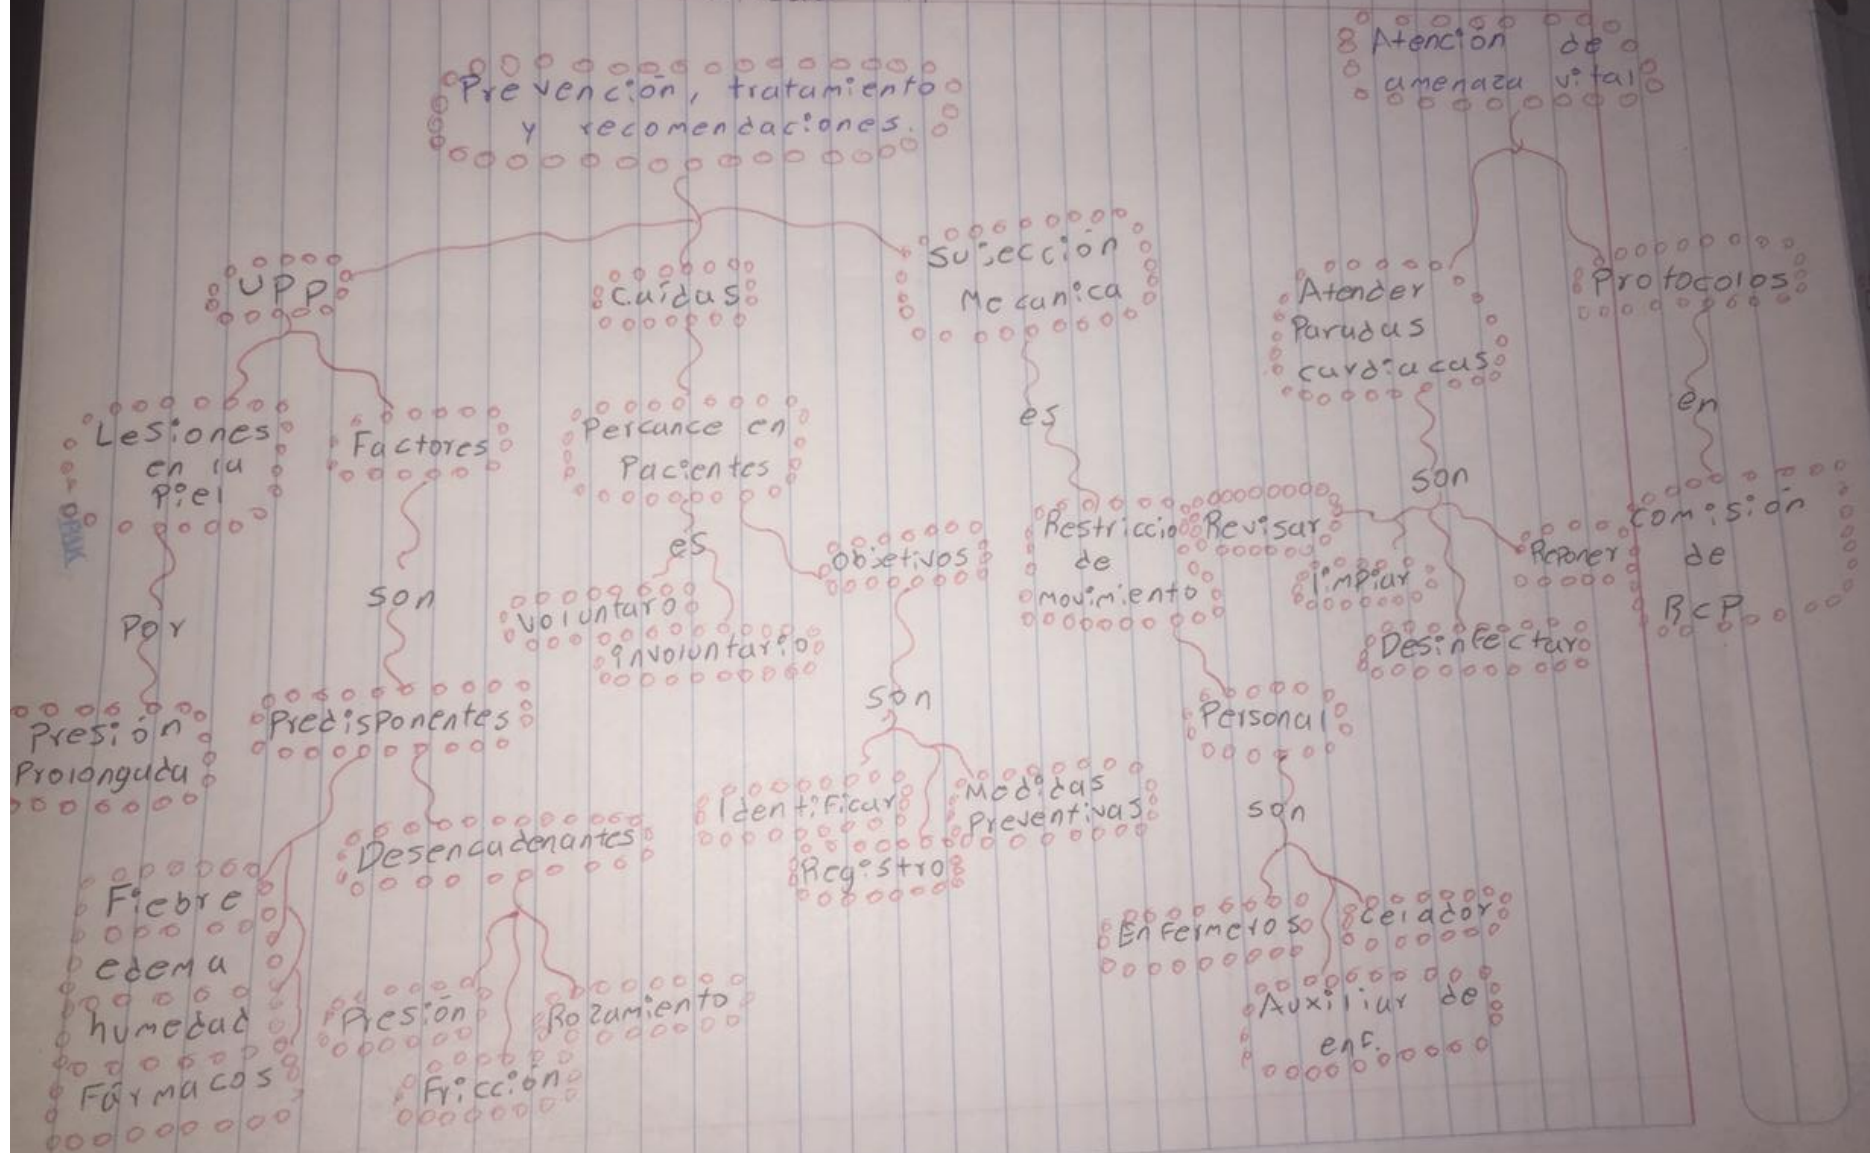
Prevención, tratamiento y recomendaciones.

Atención de amenaza vital

UPP

Cuidas

Sujección Mecanica

Atender Paradas cardiacas

Protocolos

Lesiones en la Piel

Factores

Percance en Pacientes

es

en

son

Comisión de RCP

Restricción de movimiento

Revisar

Limpiar

Reponer

Desinfectar

es

Objetivos

Voluntario

involuntario

Por

son

Presión Prolongada

Predisponentes

son

Personal

Identificar

Medidas Preventivas

Registro

Desencadenantes

son

Fiebre

edema

humedad

Fármacos

Presión

Fricción

Rozamiento

Enfermeros

Celador

Auxiliar de enf.